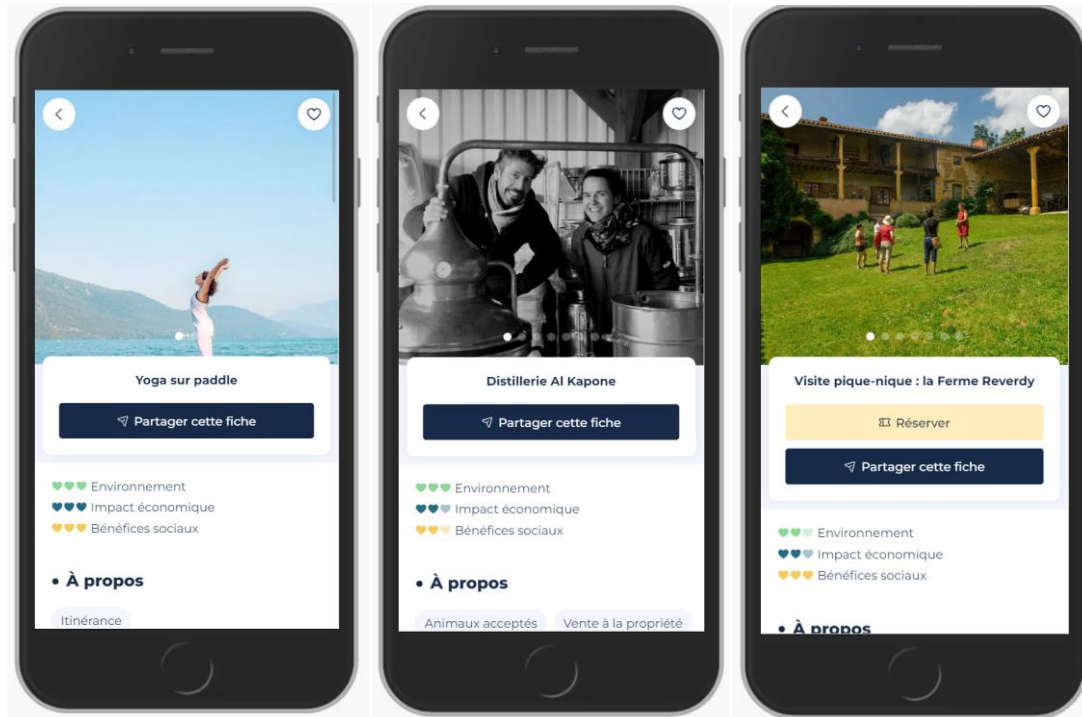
Yoga sur paddle

Partager cette fiche

Environnement
Impact économique
Bénéfices sociaux

• À propos

Itinérance

Distillerie Al Kapone

Partager cette fiche

Environnement
Impact économique
Bénéfices sociaux

• À propos

Animaux acceptés
Vente à la propriété

Visite pique-nique : la Ferme Reverdy

Réserver

Partager cette fiche

Environnement
Impact économique
Bénéfices sociaux

• À propos